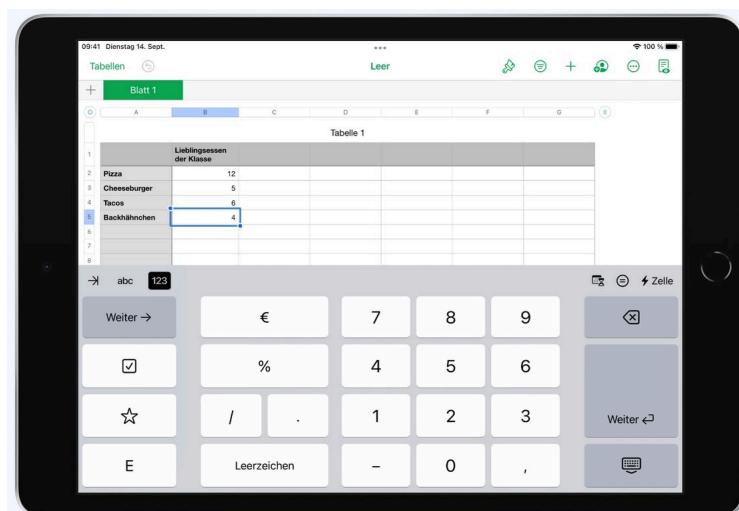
09:41 Dienstag 14. Sept.

100 %

Tabellen

Leer

+ Blatt 1

A B C D E F G

Tabelle 1

| | A | B |
|---|---|---|
| 1 | | Lieblingsessen der Klasse |
| 2 | Pizza | 12 |
| 3 | Cheeseburger | 5 |
| 4 | Tacos | 6 |
| 5 | Backhähnchen | 4 |
| 6 | | |
| 7 | | |
| 8 | | |

abc 123

Zelle

Weiter →

€

7 8 9

%

4 5 6

/ .

1 2 3

Weiter

E

Leerzeichen

– 0 ,